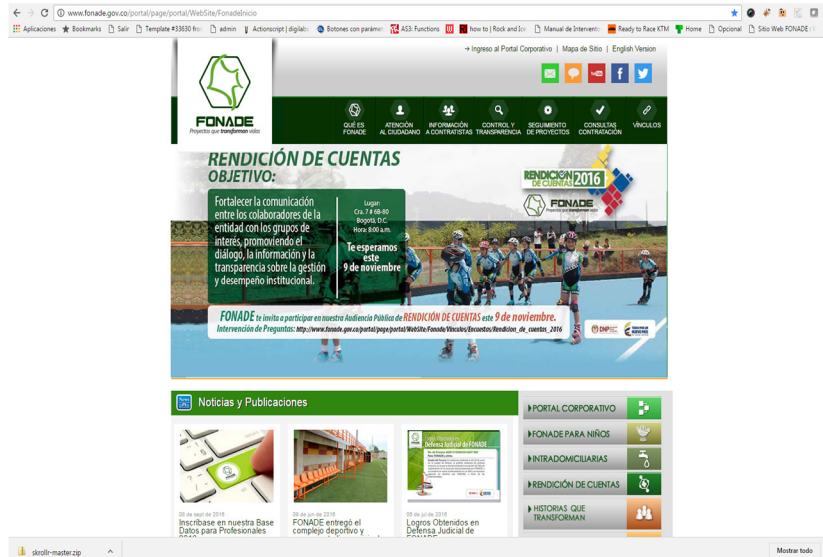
www.fonade.gov.co/portal/page/portal/WebSite/FonadeInicio

Aplicaciones Bookmarks Salir Template #33630 fro admin Actionscript | digitals Botones con parámet AS3: Functions how to | Rock and Ice Manual de Interventor Ready to Race KTM Home Opcional Sitio Web FONADE

→ Ingreso al Portal Corporativo | Mapa de Sitio | English Version

FONADE
Proyectos que transforman vidas

QUÉ ES FONADE
ATENCIÓN AL CIUDADANO
INFORMACIÓN A CONTRATISTAS
CONTROL Y TRANSPARENCIA
SEGUIMIENTO DE PROYECTOS
CONSULTAS CONTRATACIÓN
VÍNCULOS

RENDICIÓN DE CUENTAS
OBJETIVO:

Fortalecer la comunicación entre los colaboradores de la entidad con los grupos de interés, promoviendo el diálogo, la información y la transparencia sobre la gestión y desempeño institucional.

Lugar:
Cra. 7 # 68-80
Bogotá, D.C.
Hora: 8:00 a.m.

Te esperamos este 9 de noviembre

RENDICIÓN DE CUENTAS 2016
FONADE
Proyectos que transforman vidas

FONADE te invita a participar en nuestra Audiencia Pública de RENDICIÓN DE CUENTAS este 9 de noviembre.
Intervención de Preguntas: http://www.fonade.gov.co/portal/page/portal/WebSite/Fonade/Vinculos/Encuestas/Rendicion_de_cuentas_2016

DNP

Noticias y Publicaciones

08 de sept de 2016
Inscríbase en nuestra Base Datos para Profesionales

08 de jun de 2016
FONADE entregó el complejo deportivo y

05 de jul de 2016
Logros Obtenidos en Defensa Judicial de FONADE

Defensa Judicial de FONADE

PORTAL CORPORATIVO
FONADE PARA NIÑOS
INTRADOMICILIARIAS
RENDICIÓN DE CUENTAS
HISTORIAS QUE TRANSFORMAN

skrollr-master.zip
Mostrar todo